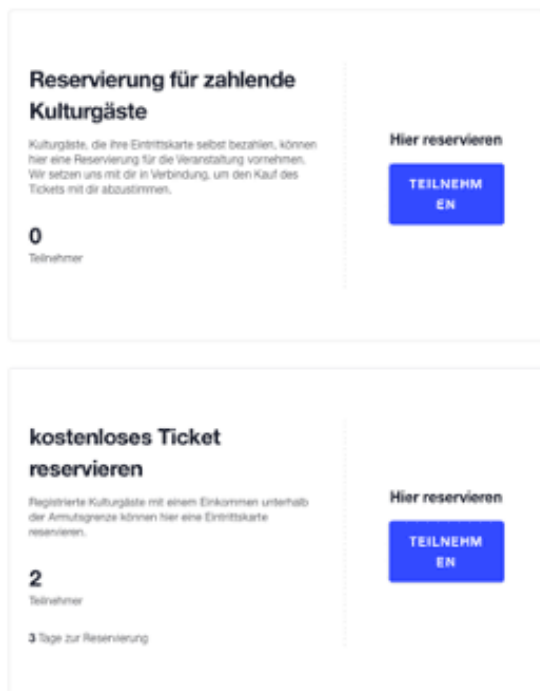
Reservierung für zahlende Kulturgäste

Kulturgäste, die ihre Eintrittskarte selbst bezahlen, können hier eine Reservierung für die Veranstaltung vornehmen. Wir setzen uns mit dir in Verbindung, um den Kauf des Tickets mit dir abzustimmen.

0
Teilnehmer

Hier reservieren

TEILNEHMEN

kostenloses Ticket reservieren

Registrierte Kulturgäste mit einem Einkommen unterhalb der Armutsgrenze können hier eine Eintrittskarte reservieren.

2
Teilnehmer

3 Tage zur Reservierung

Hier reservieren

TEILNEHMEN